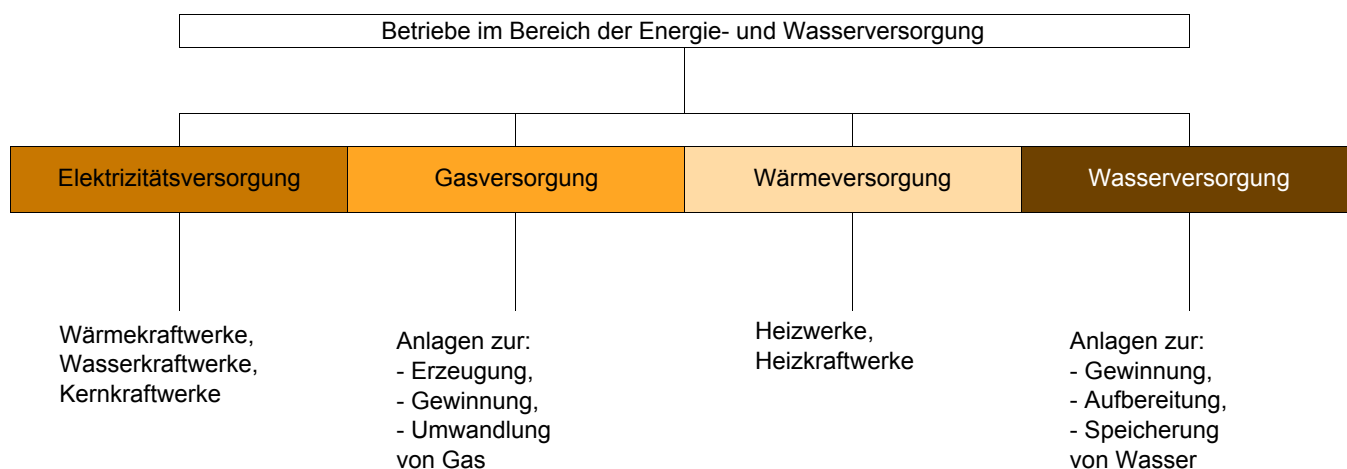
Betriebe im Bereich der Energie- und Wasserversorgung

Elektrizitätsversorgung

Gasversorgung

Wärmeversorgung

Wasserversorgung

Wärmekraftwerke,
Wasserkraftwerke,
Kernkraftwerke

Anlagen zur:
- Erzeugung,
- Gewinnung,
- Umwandlung
von Gas

Heizwerke,
Heizkraftwerke

Anlagen zur:
- Gewinnung,
- Aufbereitung,
- Speicherung
von Wasser